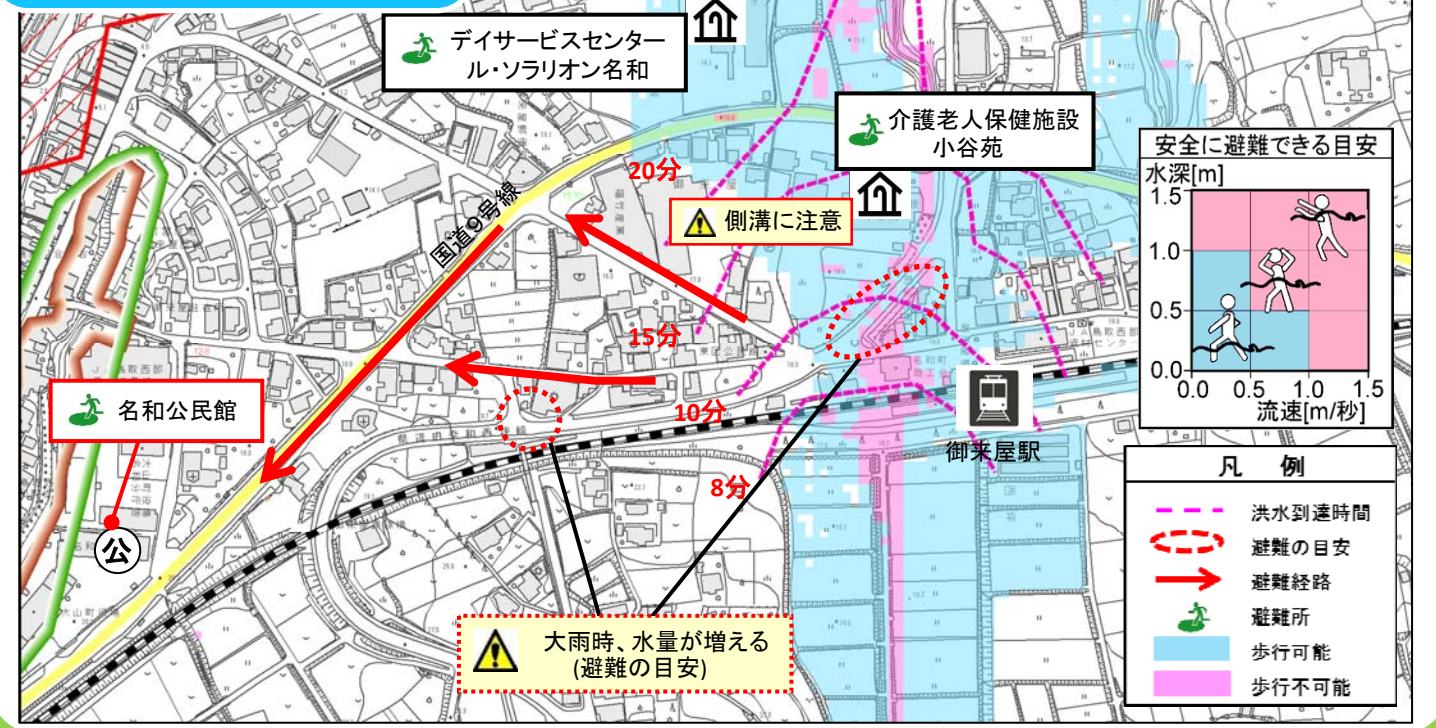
デイサービスセンター
ル・ソラリオン名和

介護老人保健施設
小谷苑

20分

国道9号線

側溝に注意

15分

10分

8分

名和公民館

公

御来屋駅

大雨時、水量が増える
(避難の目安)

安全に避難できる目安

水深[m]

1.5
1.0
0.5
0.0

0.0 0.5 1.0 1.5
流速[m/秒]

凡　例

洪水到達時間
避難の目安
避難経路
避難所
歩行可能
歩行不可能